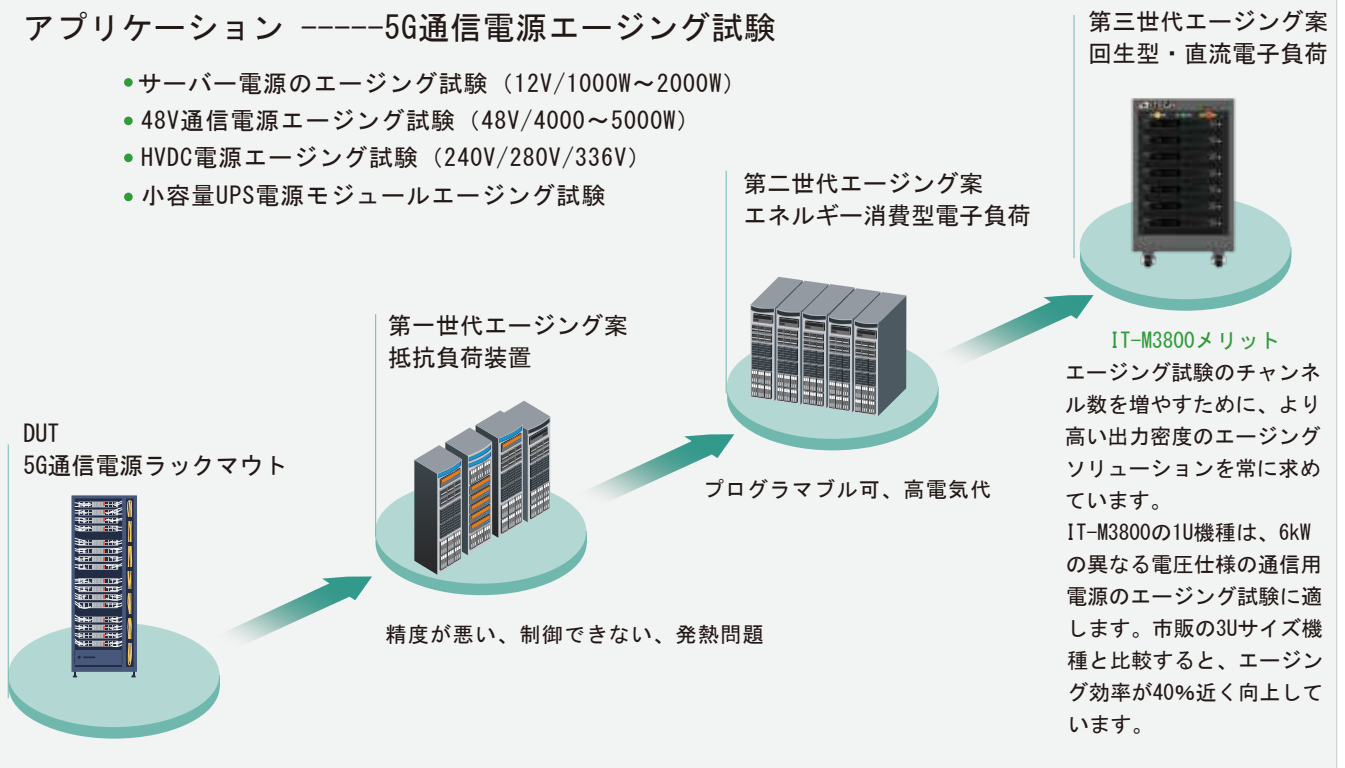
アプリケーション -----5G通信電源エージング試験

• サーバー電源のエージング試験（12V/1000W～2000W）
• 48V通信電源エージング試験（48V/4000～5000W）
• HVDC電源エージング試験（240V/280V/336V）
• 小容量UPS電源モジュールエージング試験

DUT
5G通信電源ラックマウト

第一世代エージング案
抵抗負荷装置

精度が悪い、制御できない、発熱問題

第二世代エージング案
エネルギー消費型電子負荷

プログラマブル可、高電気代

第三世代エージング案
回生型・直流電子負荷

IT-M3800メリット

エージング試験のチャンネル数を増やすために、より高い出力密度のエージングソリューションを常に求めています。

IT-M3800の1U機種は、6kWの異なる電圧仕様の通信用電源のエージング試験に適します。市販の3Uサイズ機種と比較すると、エージング効率が40%近く向上しています。